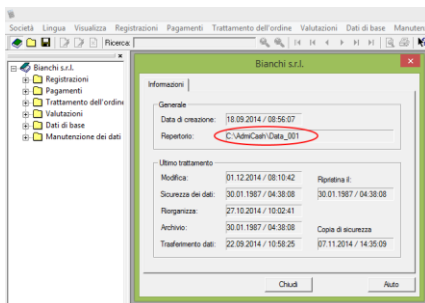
Società Lingua Visualizza Registrazioni Pagamenti Trattamento dell'ordine Valutazioni Dati di base Manuten

Ricerca:

Bianchi s.r.l.
Registrazioni
Pagamenti
Trattamento dell'ordine
Valutazioni
Dati di base
Manutenzione dei dati

Bianchi s.r.l.

Informazioni

Generale
Data di creazione: 18.09.2014 / 08:56:07
Repertorio: C:\AdmiCash\Data_001

Ultimo trattamento
Modifica: 01.12.2014 / 08:10:42
Ripristina il:
Sicurezza dei dati: 30.01.1987 / 04:38:08
30.01.1987 / 04:38:08
Riorganizza: 27.10.2014 / 10:02:41
Archivio: 30.01.1987 / 04:38:08
Copia di sicurezza
Trasferimento dati: 22.09.2014 / 10:58:25
07.11.2014 / 14:35:09

Chiudi
Aiuto